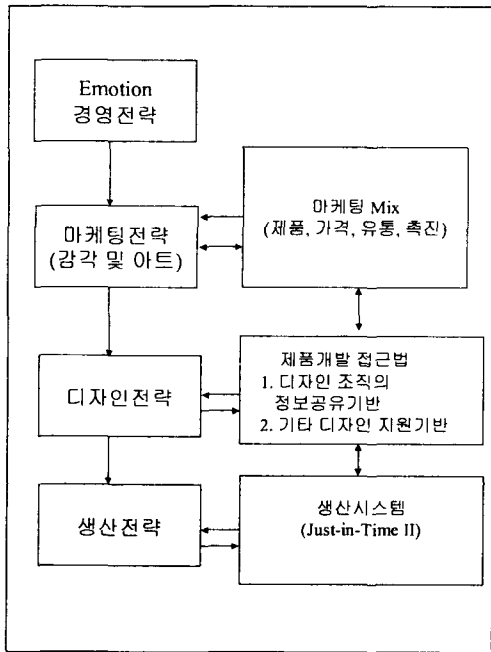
Emotion
경영전략

마케팅전략
(감각 및 아트)

마케팅 Mix
(제품, 가격, 유통, 촉진)

디자인전략

제품개발 접근법
1. 디자인 조직의 정보공유기반
2. 기타 디자인 지원기반

생산전략

생산시스템
(Just-in-Time II)